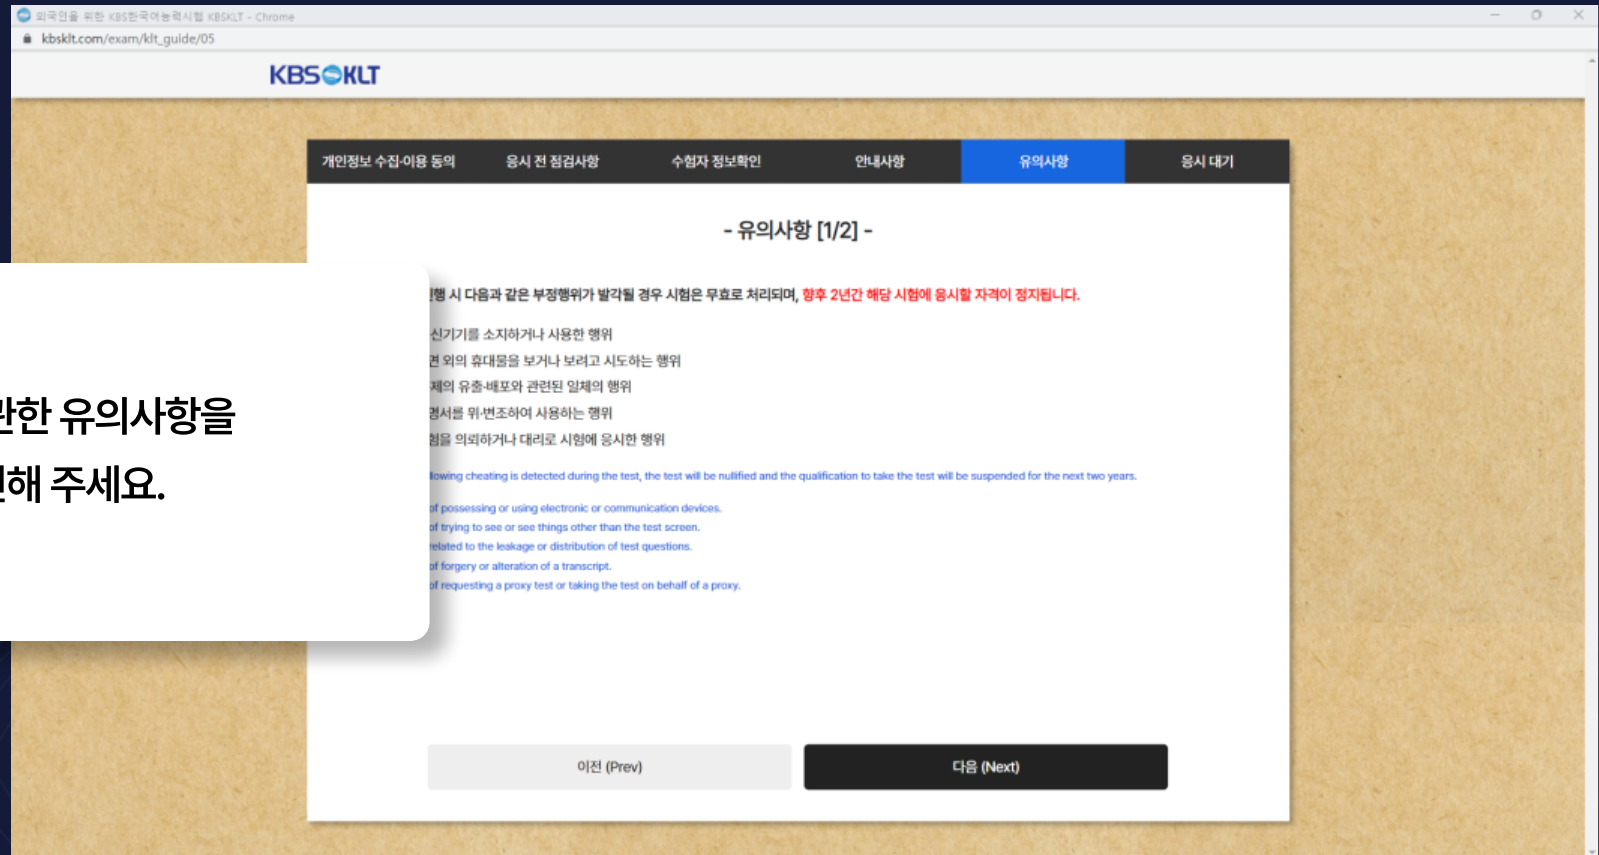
외국인을 위한 KBS한국어능력시험 KBSKLT - Chrome
kbsklt.com/exam/klt_guide/05

KBS KLT

| 개인정보 수집·이용 동의 | 응시 전 점검사항 | 수험자 정보확인 | 안내사항 | 유의사항 | 응시 대기 |
|---|---|---|---|---|---|

- 유의사항 [1/2] -

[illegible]행 시 다음과 같은 부정행위가 발각될 경우 시험은 무효로 처리되며, 향후 2년간 해당 시험에 응시할 자격이 정지됩니다.

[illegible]신기기를 소지하거나 사용한 행위
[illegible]면 외의 휴대물을 보거나 보려고 시도하는 행위
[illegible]제의 유출·배포와 관련된 일체의 행위
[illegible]성서를 위·변조하여 사용하는 행위
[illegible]험을 의뢰하거나 대리로 시험에 응시한 행위

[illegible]lowing cheating is detected during the test, the test will be nullified and the qualification to take the test will be suspended for the next two years.

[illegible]f possessing or using electronic or communication devices.
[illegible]f trying to see or see things other than the test screen.
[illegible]elated to the leakage or distribution of test questions.
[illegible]f forgery or alteration of a transcript.
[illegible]f requesting a proxy test or taking the test on behalf of a proxy.

이전 (Prev)
다음 (Next)

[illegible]관한 유의사항을
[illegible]해 주세요.